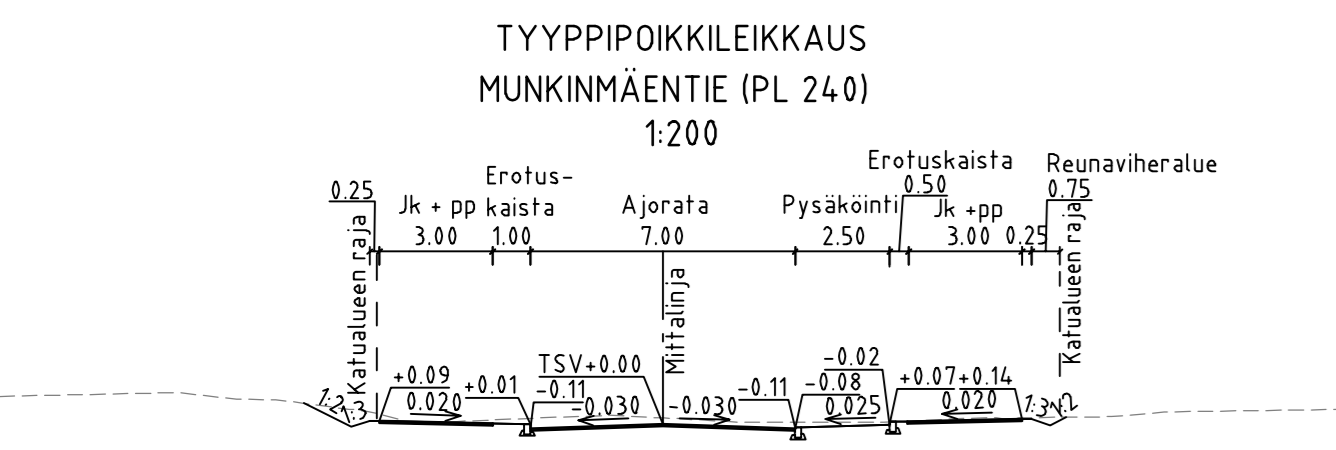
TYYPPIPOIKKILEIKKAUS
MUNKINMÄENTIE (PL 240)
1:200

0.25
Jk + pp 3.00
Erotuskaista 1.00
Ajorata 7.00
Pysäköinti 2.50
Erotuskaista 0.50
Jk +pp 3.00
0.25
Reunaviheralue 0.75

Katualueen raja
Mittalinja
Katualueen raja

1:2
1:3
+0.09
0.020
+0.01
TSV+0.00
-0.11
-0.030
-0.030
-0.11
-0.02
-0.08
0.025
+0.07
+0.14
0.020
1:3
1:2